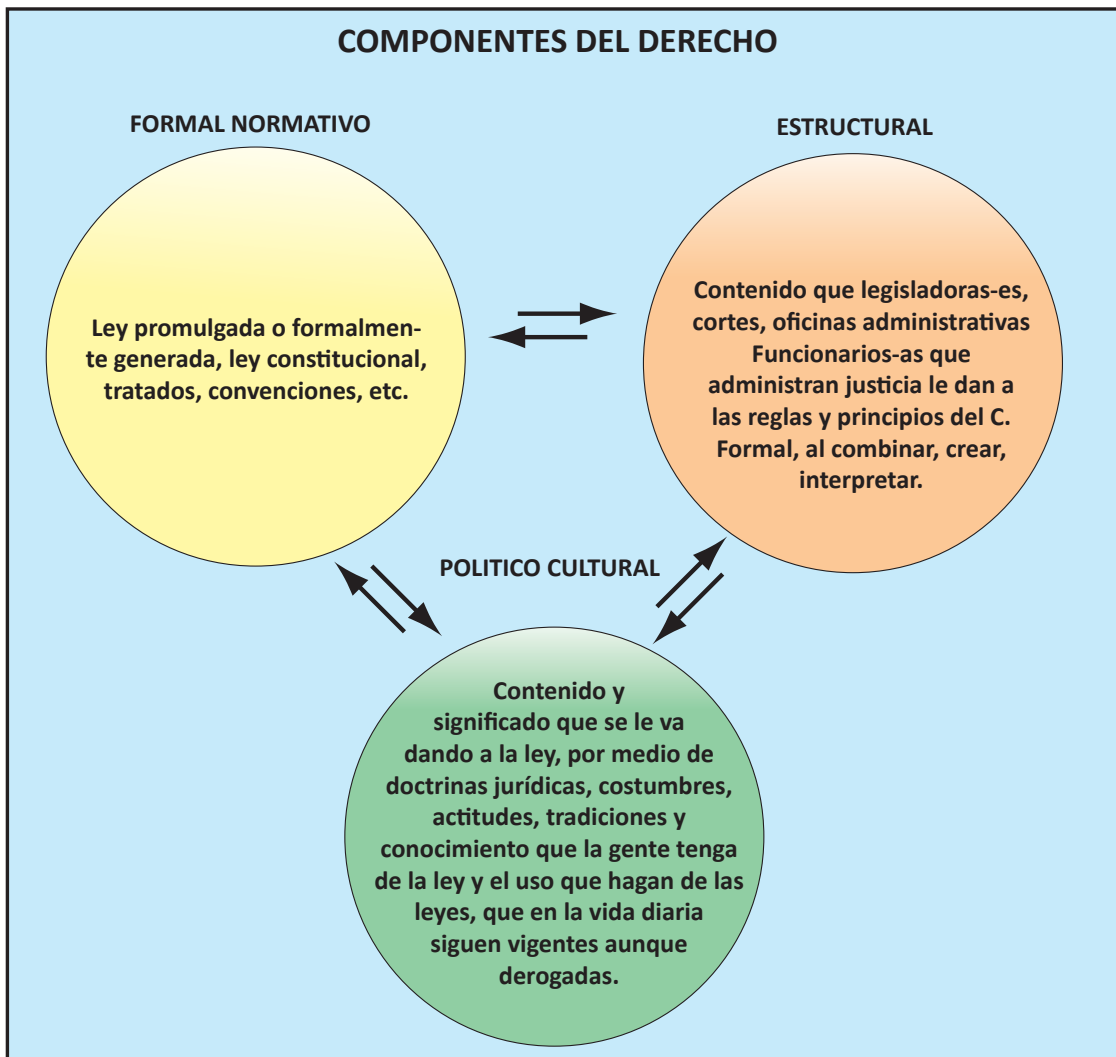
COMPONENTES DEL DERECHO

FORMAL NORMATIVO

Ley promulgada o formalmente generada, ley constitucional, tratados, convenciones, etc.

ESTRUCTURAL

Contenido que legisladoras-es, cortes, oficinas administrativas Funcionarios-as que administran justicia le dan a las reglas y principios del C. Formal, al combinar, crear, interpretar.

POLITICO CULTURAL

Contenido y significado que se le va dando a la ley, por medio de doctrinas jurídicas, costumbres, actitudes, tradiciones y conocimiento que la gente tenga de la ley y el uso que hagan de las leyes, que en la vida diaria siguen vigentes aunque derogadas.